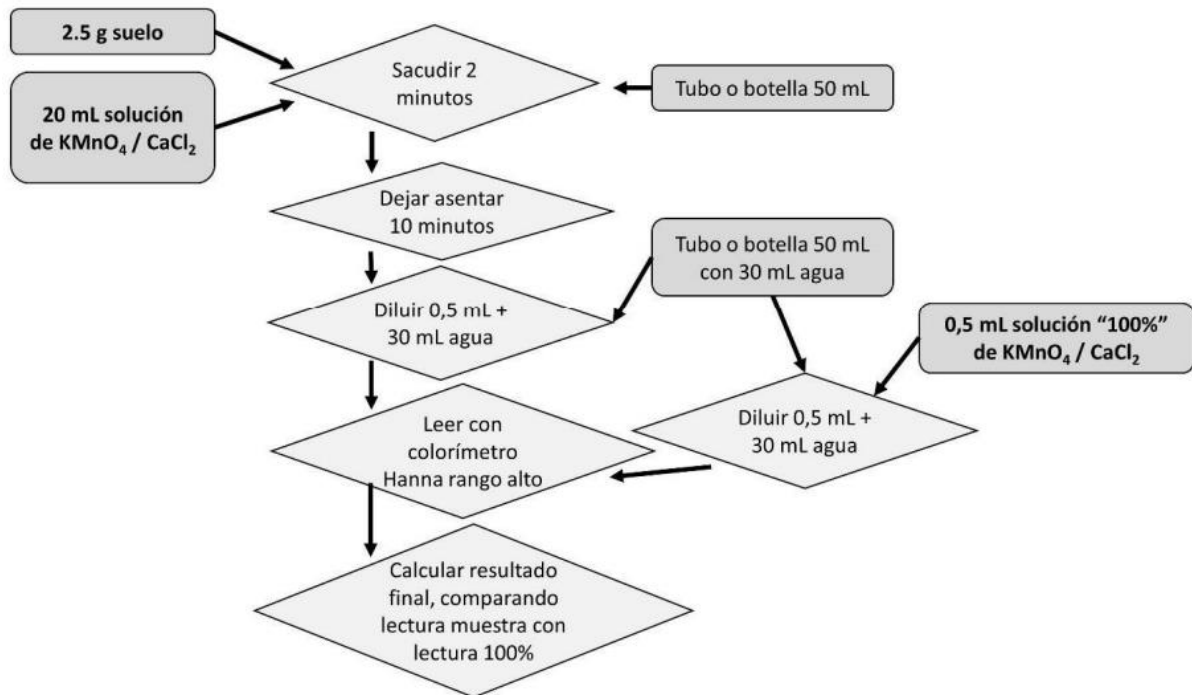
2.5 g suelo

20 mL solución de $KMnO_4$ / $CaCl_2$

Sacudir 2 minutos

Tubo o botella 50 mL

Dejar asentar 10 minutos

Tubo o botella 50 mL con 30 mL agua

Diluir 0,5 mL + 30 mL agua

0,5 mL solución "100%" de $KMnO_4$ / $CaCl_2$

Leer con colorímetro Hanna rango alto

Diluir 0,5 mL + 30 mL agua

Calcular resultado final, comparando lectura muestra con lectura 100%